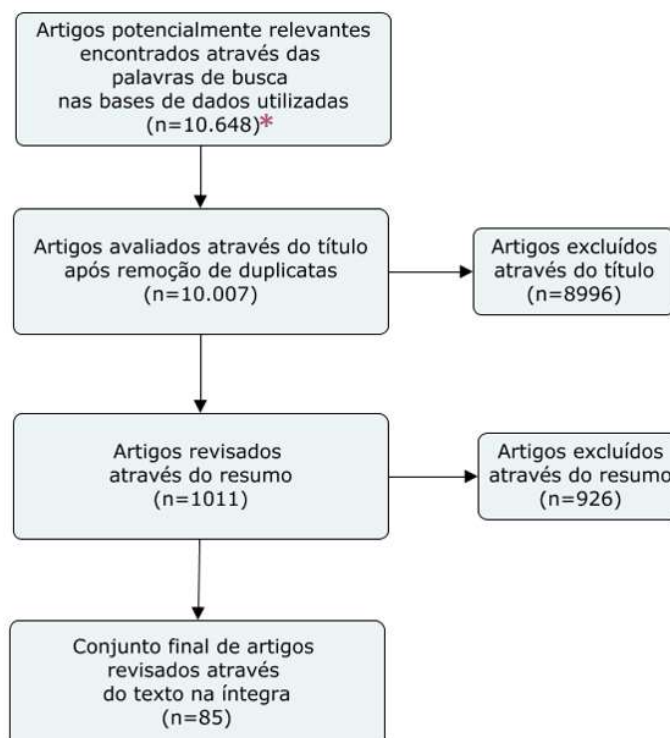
Artigos potencialmente relevantes encontrados através das palavras de busca nas bases de dados utilizadas (n=10.648)*

Artigos avaliados através do título após remoção de duplicatas (n=10.007)

Artigos excluídos através do título (n=8996)

Artigos revisados através do resumo (n=1011)

Artigos excluídos através do resumo (n=926)

Conjunto final de artigos revisados através do texto na íntegra (n=85)